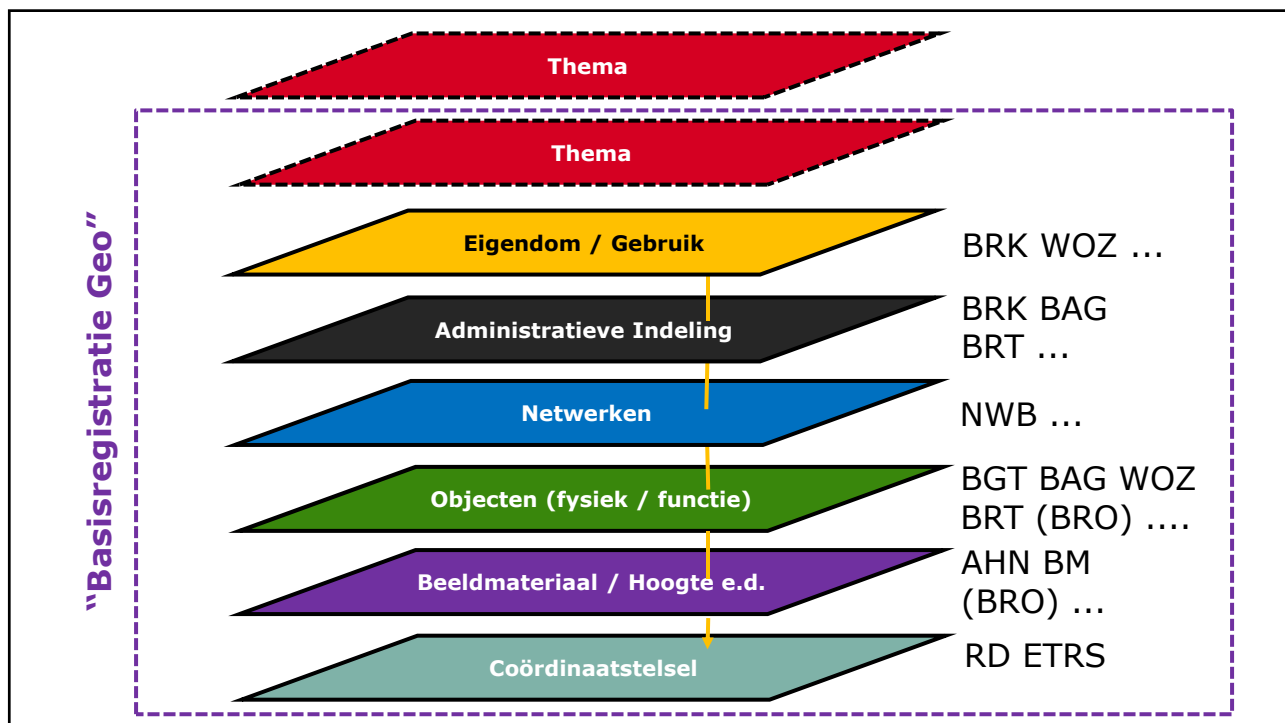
Thema

"Basisregistratie Geo"

Thema

Eigendom / Gebruik

BRK WOZ ...

Administratieve Indeling

BRK BAG BRT ...

Netwerken

NWB ...

Objecten (fysiek / functie)

BGT BAG WOZ BRT (BRO) ....

Beeldmateriaal / Hoogte e.d.

AHN BM (BRO) ...

Coördinaatstelsel

RD ETRS